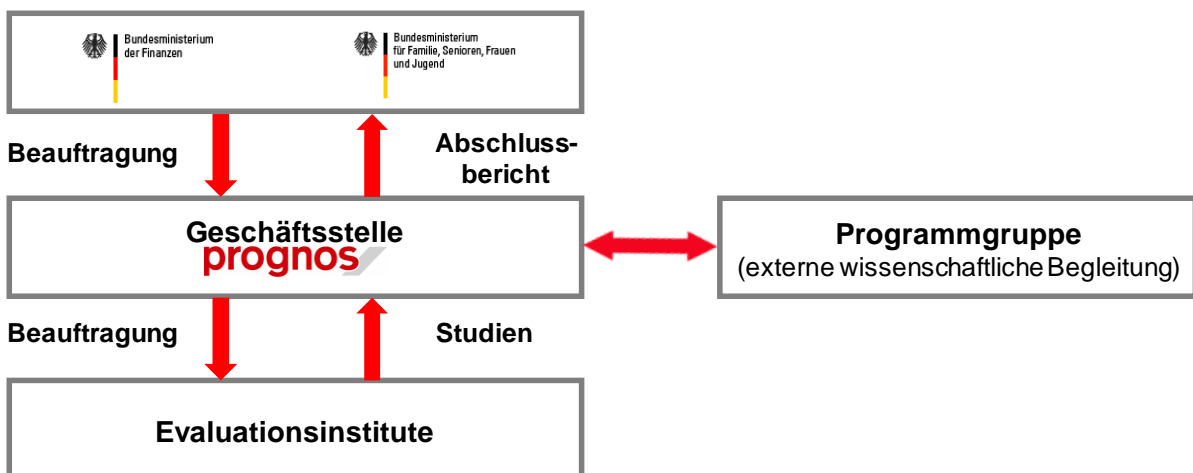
Bundesministerium der Finanzen

Bundesministerium für Familie, Senioren, Frauen und Jugend

Beauftragung

Abschlussbericht

Geschäftsstelle
prognos

Programmgruppe
(externe wissenschaftliche Begleitung)

Beauftragung

Studien

Evaluationsinstitute